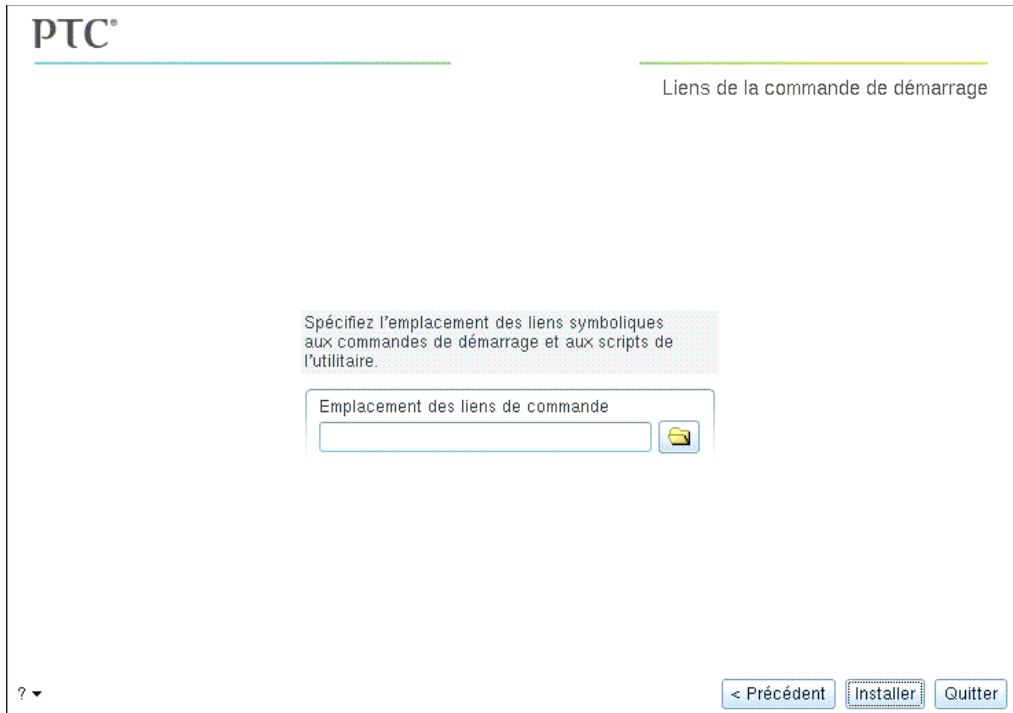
PTC®

Liens de la commande de démarrage

Spécifiez l'emplacement des liens symboliques aux commandes de démarrage et aux scripts de l'utilitaire.

Emplacement des liens de commande

? ▾

< Précédent

Installer

Quitter